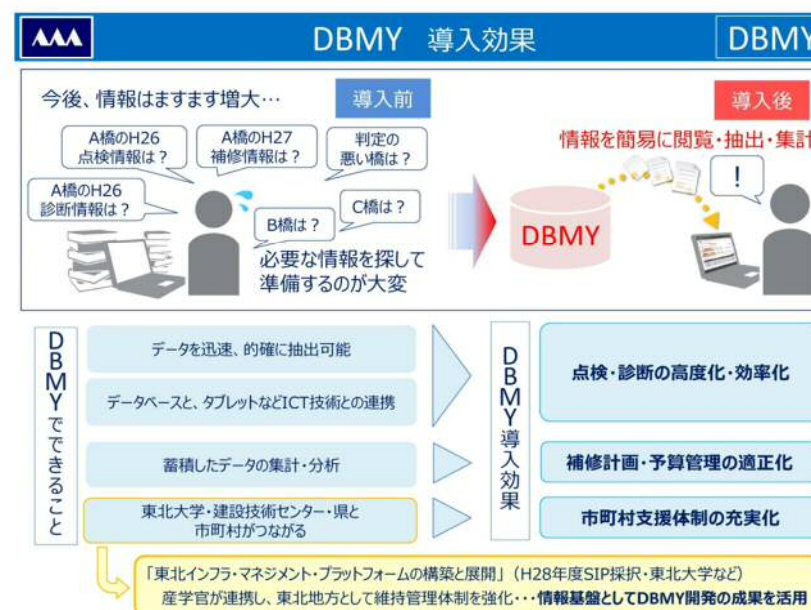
AAA

DBMY　導入効果

DBMY

今後、情報はますます増大…

導入前

A橋のH26 点検情報は？

A橋のH27 補修情報は？

判定の 悪い橋は？

A橋のH26 診断情報は？

B橋は？

C橋は？

必要な情報を探して準備するのが大変

DBMY

導入後

情報を簡易に閲覧・抽出・集計

!

DBMYでできること

データを迅速、的確に抽出可能

データベースと、タブレットなどICT技術との連携

蓄積したデータの集計・分析

東北大学・建設技術センター・県と市町村がつながる

DBMY導入効果

点検・診断の高度化・効率化

補修計画・予算管理の適正化

市町村支援体制の充実化

「東北インフラ・マネジメント・プラットフォームの構築と展開」（H28年度SIP採択・東北大学など）

産学官が連携し、東北地方として維持管理体制を強化・・・情報基盤としてDBMY開発の成果を活用